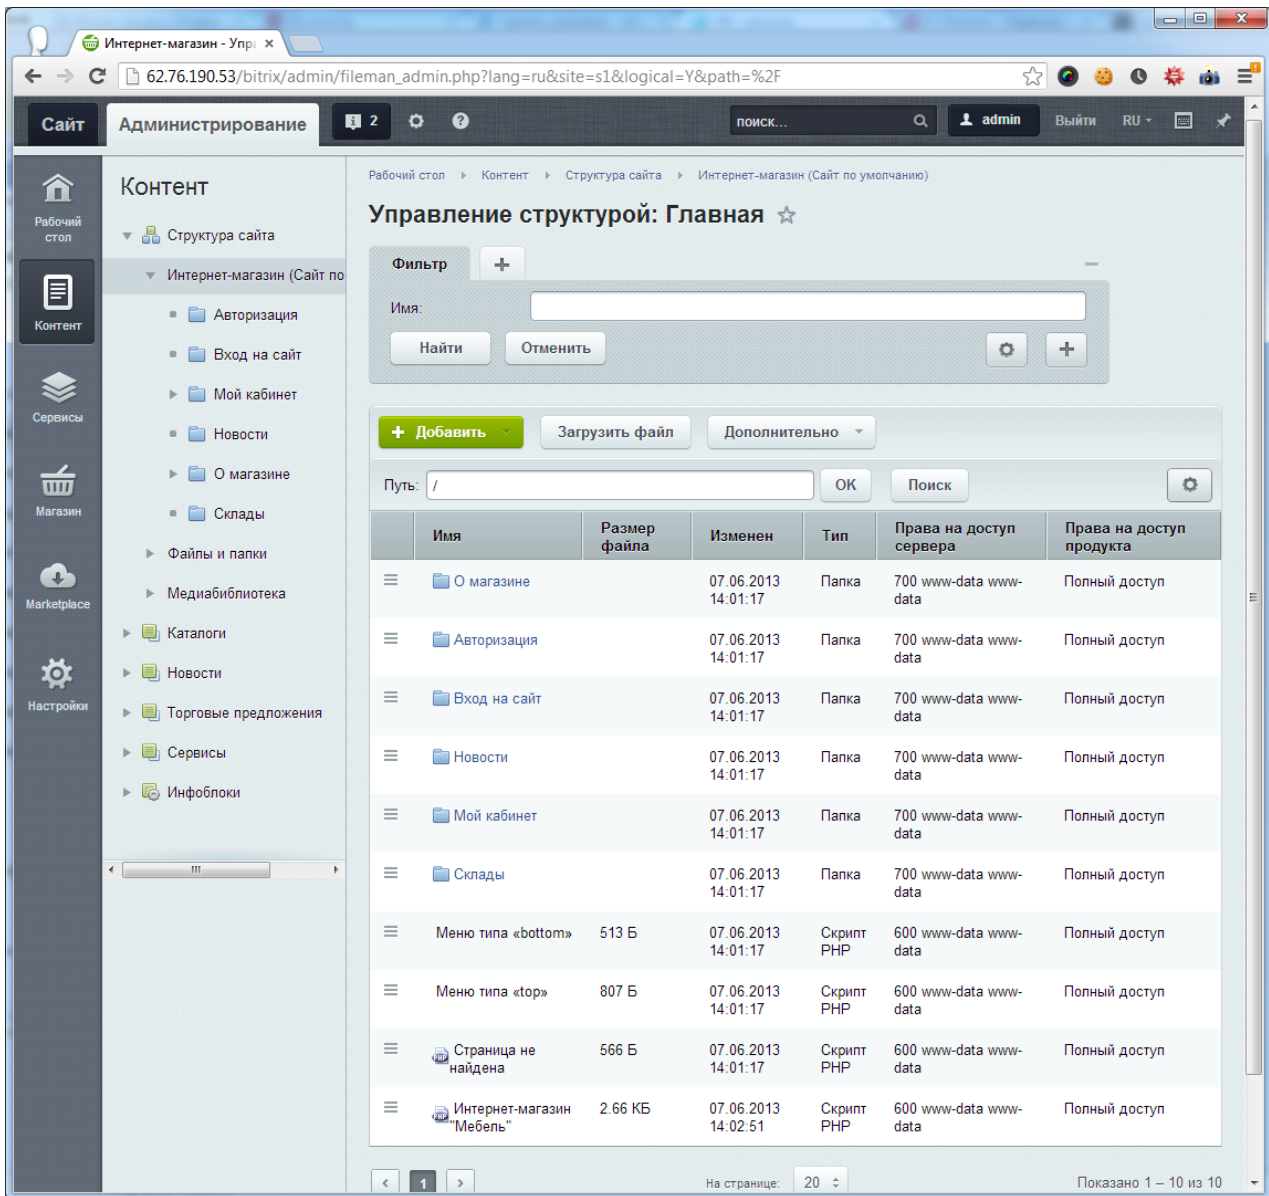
Интернет-магазин - Упр ×

62.76.190.53/bitrix/admin/fileman_admin.php?lang=ru&site=s1&logical=Y&path=%2F

Сайт Администрирование 2 поиск... admin Выйти RU

Рабочий стол
Контент
Сервисы
Магазин
Marketplace
Настройки

Контент
Структура сайта
Интернет-магазин (Сайт по
Авторизация
Вход на сайт
Мой кабинет
Новости
О магазине
Склады
Файлы и папки
Медиабиблиотека
Каталоги
Новости
Торговые предложения
Сервисы
Инфоблоки

Рабочий стол › Контент › Структура сайта › Интернет-магазин (Сайт по умолчанию)

Управление структурой: Главная

Фильтр +
Имя:
Найти Отменить

+ Добавить Загрузить файл Дополнительно
Путь: / OK Поиск

| | Имя | Размер файла | Изменен | Тип | Права на доступ сервера | Права на доступ продукта |
|---|---|---|---|---|---|---|
| | О магазине | | 07.06.2013 14:01:17 | Папка | 700 www-data www-data | Полный доступ |
| | Авторизация | | 07.06.2013 14:01:17 | Папка | 700 www-data www-data | Полный доступ |
| | Вход на сайт | | 07.06.2013 14:01:17 | Папка | 700 www-data www-data | Полный доступ |
| | Новости | | 07.06.2013 14:01:17 | Папка | 700 www-data www-data | Полный доступ |
| | Мой кабинет | | 07.06.2013 14:01:17 | Папка | 700 www-data www-data | Полный доступ |
| | Склады | | 07.06.2013 14:01:17 | Папка | 700 www-data www-data | Полный доступ |
| | Меню типа «bottom» | 513 Б | 07.06.2013 14:01:17 | Скрипт PHP | 600 www-data www-data | Полный доступ |
| | Меню типа «top» | 807 Б | 07.06.2013 14:01:17 | Скрипт PHP | 600 www-data www-data | Полный доступ |
| | Страница не найдена | 566 Б | 07.06.2013 14:01:17 | Скрипт PHP | 600 www-data www-data | Полный доступ |
| | Интернет-магазин "Мебель" | 2.66 КБ | 07.06.2013 14:02:51 | Скрипт PHP | 600 www-data www-data | Полный доступ |

1 На странице: 20 Показано 1 – 10 из 10